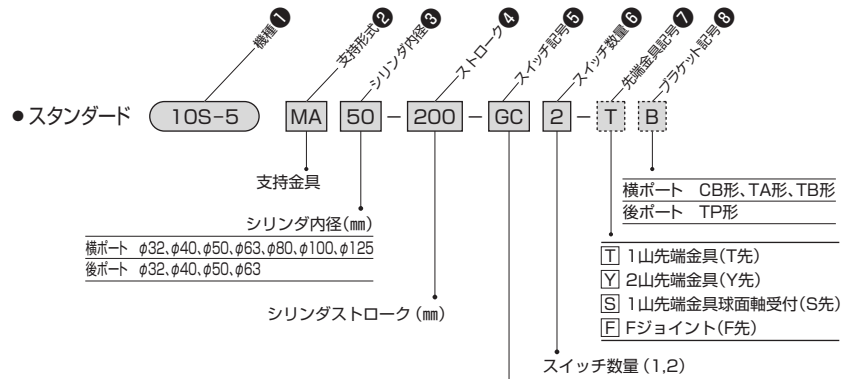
機種❶
支持形式❷
シリンダ内径❸
ストローク❹
スイッチ記号❺
スイッチ数量❻
先端金具記号❼
ブラケット記号❽

● スタンダード 10S-5 MA 50 − 200 − GC 2 − T B

支持金具

シリンダ内径(㎜)

| 横ポート | $\phi32, \phi40, \phi50, \phi63, \phi80, \phi100, \phi125$ |
|---|---|
| 後ポート | $\phi32, \phi40, \phi50, \phi63$ |

シリンダストローク(㎜)

| 横ポート | CB形、TA形、TB形 |
|---|---|
| 後ポート | TP形 |

T 1山先端金具(T先)
Y 2山先端金具(Y先)
S 1山先端金具球面軸受付(S先)
F Fジョイント(F先)

スイッチ数量(1,2)